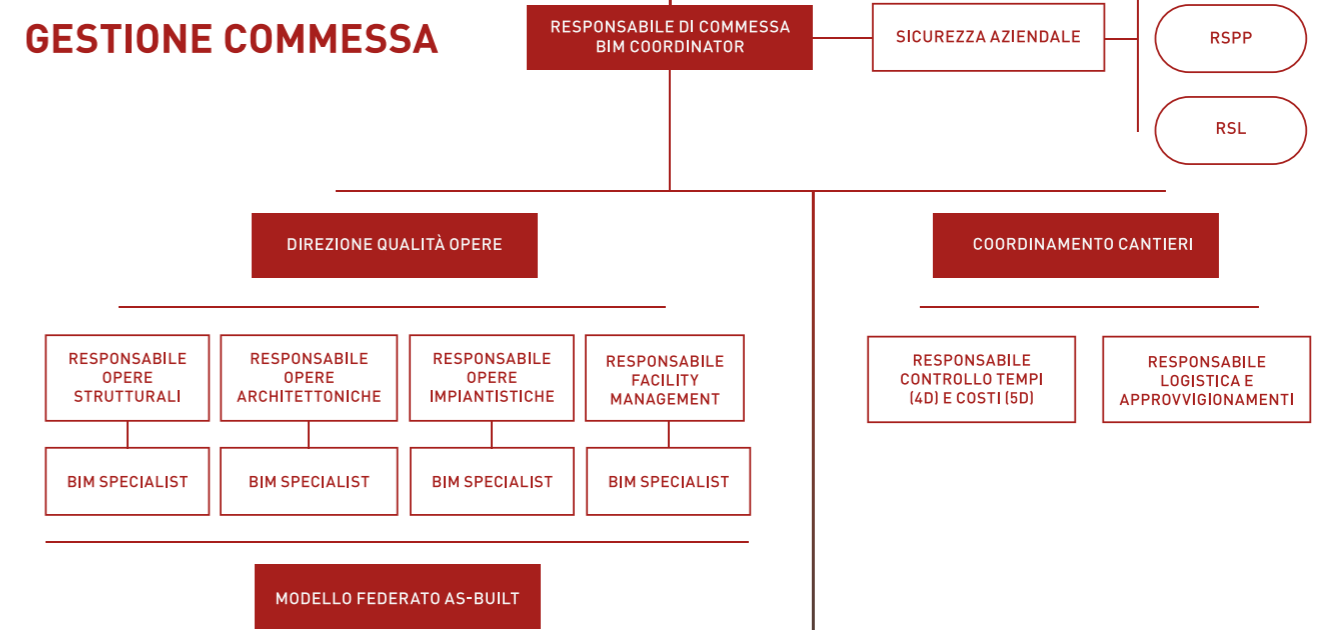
GESTIONE COMMESSA

RESPONSABILE DI COMMESSA
BIM COORDINATOR

SICUREZZA AZIENDALE

RSPP

RSL

DIREZIONE QUALITÀ OPERE

COORDINAMENTO CANTIERI

RESPONSABILE OPERE STRUTTURALI

RESPONSABILE OPERE ARCHITETTONICHE

RESPONSABILE OPERE IMPIANTISTICHE

RESPONSABILE FACILITY MANAGEMENT

RESPONSABILE CONTROLLO TEMPI (4D) E COSTI (5D)

RESPONSABILE LOGISTICA E APPROVVIGIONAMENTI

BIM SPECIALIST

BIM SPECIALIST

BIM SPECIALIST

BIM SPECIALIST

MODELLO FEDERATO AS-BUILT